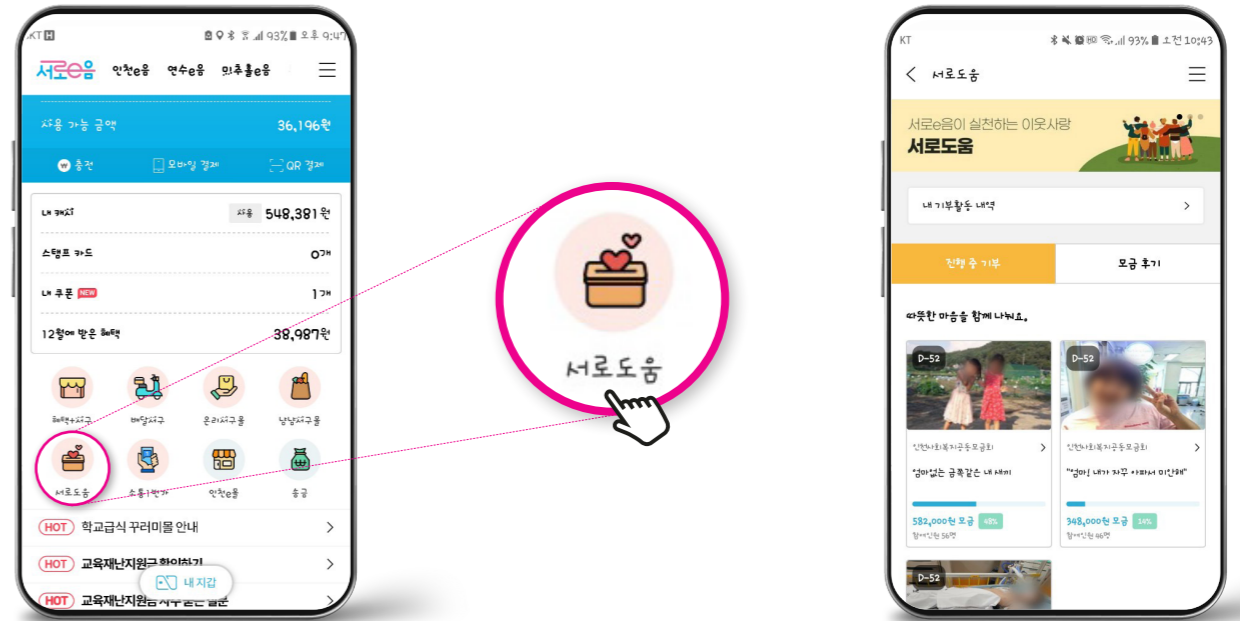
KT H 93% 오후 9:47

서로e음 인천e음 연수e음 미추홀e음

사용 가능 금액 36,196원

충전 모바일 결제 QR 결제

내 캐시 사용 548,381원

스탬프 카드 0개

내 쿠폰 NEW 1개

12월에 받은 혜택 38,987원

혜택가맹점 배달서구 온라인서구몰 달달서구몰

서로도움 소통1번가 인천e음 송금

HOT 학교급식 꾸러미몰 안내

HOT 교육재난지원금 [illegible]

HOT 교육재난지원금 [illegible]

내 지갑

서로도움

KT 93% 오전 10:43

서로도움

서로e음이 실천하는 이웃사랑
서로도움

내 기부활동 내역

진행 중 기부 모금 후기

따뜻한 마음을 함께 나눠요.

D-52
인천사회복지공동모금회
엄마없는 금쪽같은 내 새끼
582,000원 모금 48%
참여인원 56명

D-52
인천사회복지공동모금회
"엄마 내가 자꾸 아파서 미안해"
348,000원 모금 14%
참여인원 46명

D-52